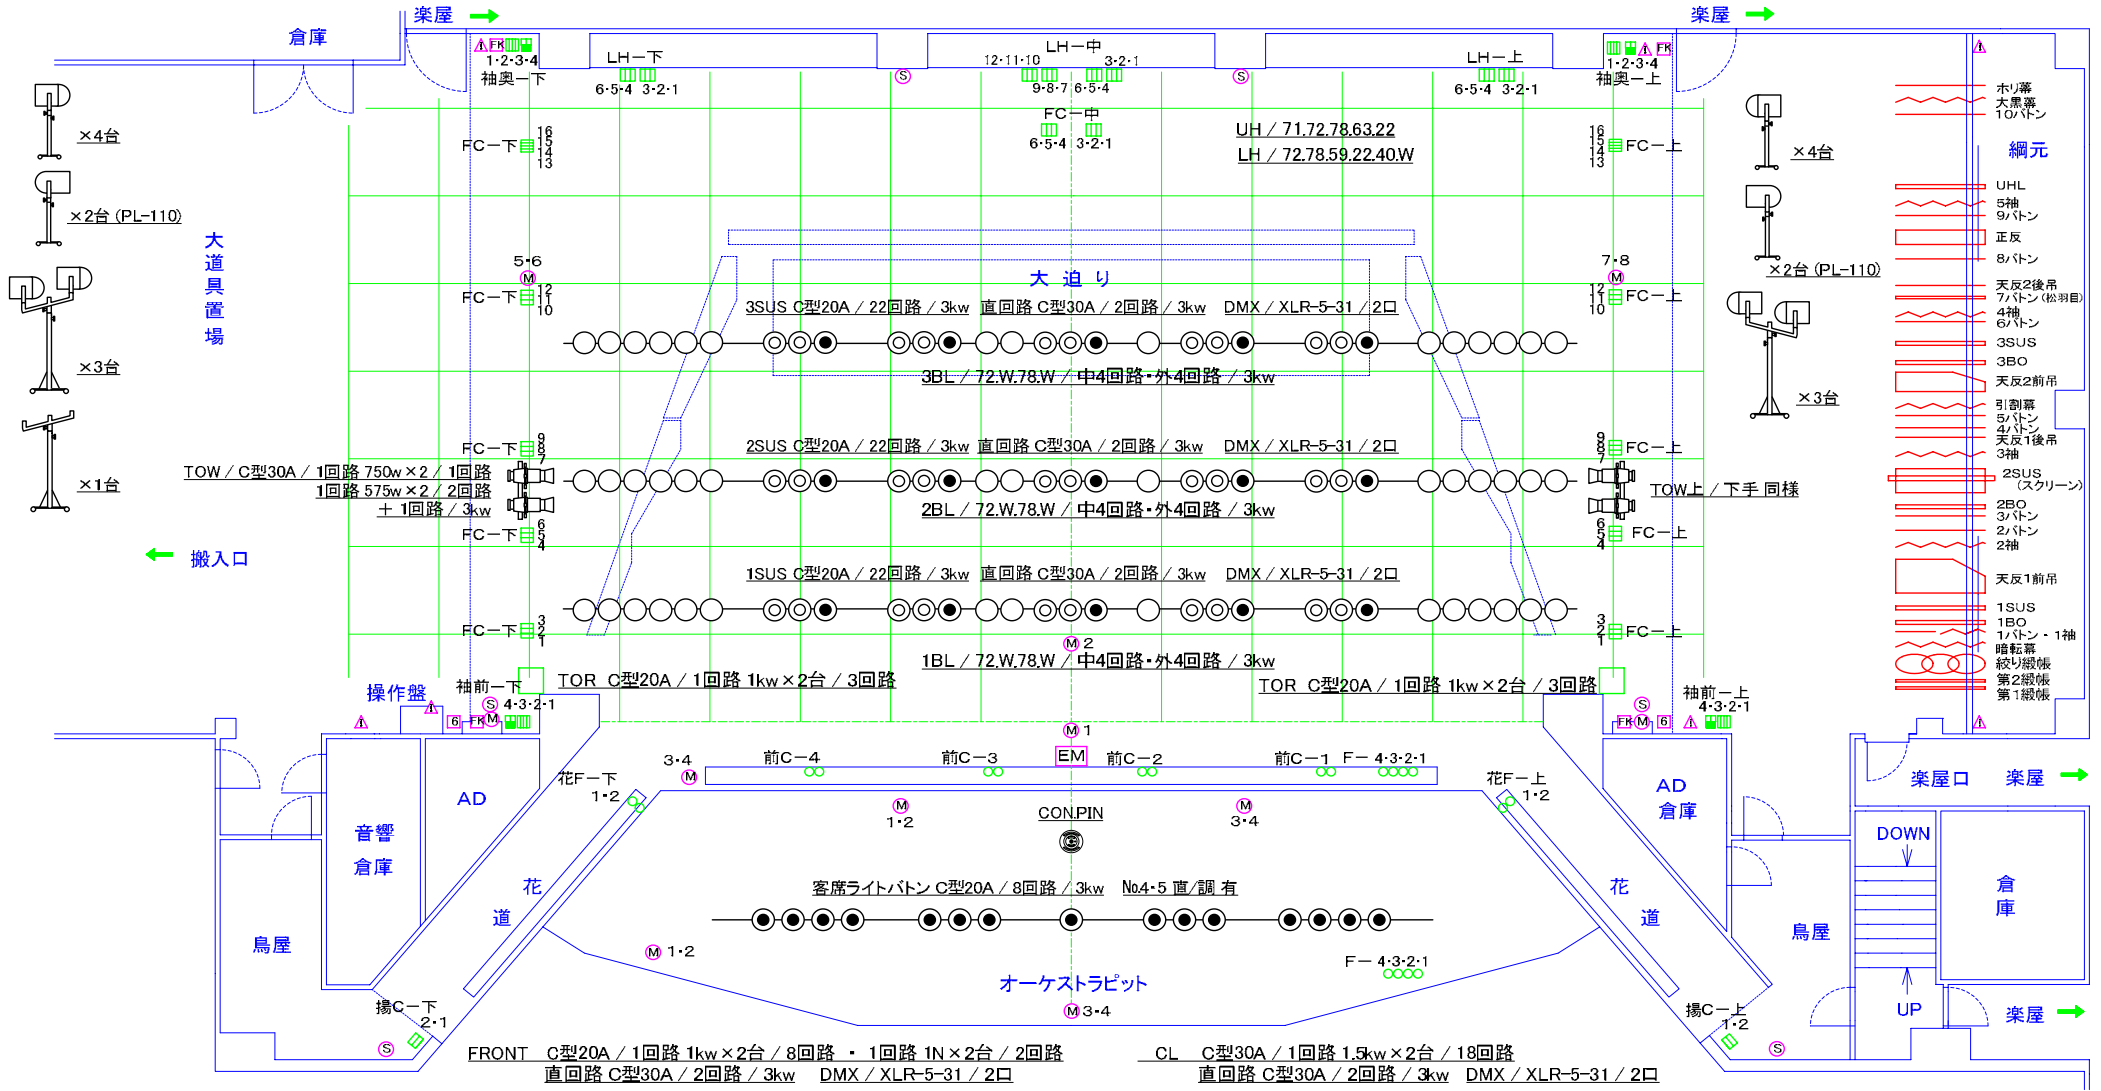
倉庫
楽屋
楽屋
LH－下
LH－中
LH－上
1·2·3·4
袖奥－下
6·5·4 3·2·1
12·11·10 3·2·1
9·8·7 6·5·4
6·5·4 3·2·1
1·2·3·4
袖奥－上
×4台
×2台 (PL-110)
×3台
×1台
大道具置場
FC－下 16 15 14 13
FC－中
6·5·4 3·2·1
UH / 71.72.78.63.22
LH / 72.78.59.22.40.W
FC－上 16 15 14 13
×4台
×2台 (PL-110)
×3台
ホリ幕
大黒幕
10バトン
綱元
UHL
5袖
9バトン
正反
8バトン
天反2後吊
7バトン(松羽目)
4袖
6バトン
3SUS
3BO
天反2前吊
引割幕
5バトン
4バトン
天反1後吊
3袖
2SUS (スクリーン)
2BO
3バトン
2バトン
2袖
天反1前吊
1SUS
1BO
1バトン・1袖
暗転幕
絞り緞帳
第2緞帳
第1緞帳
5·6
FC－下 12 11 10
大 迫 り
7·8
FC－上 12 11 10
3SUS C型20A / 22回路 / 3kw 直回路 C型30A / 2回路 / 3kw DMX / XLR-5-31 / 2口
3BL / 72.W.78.W / 中4回路·外4回路 / 3kw
FC－下 9 8 7
2SUS C型20A / 22回路 / 3kw 直回路 C型30A / 2回路 / 3kw DMX / XLR-5-31 / 2口
FC－上 9 8 7
TOW / C型30A / 1回路 750w×2 / 1回路
1回路 575w×2 / 2回路
＋ 1回路 / 3kw
TOW上 / 下手 同様
2BL / 72.W.78.W / 中4回路·外4回路 / 3kw
FC－下 6 5 4
FC－上 6 5 4
搬入口
1SUS C型20A / 22回路 / 3kw 直回路 C型30A / 2回路 / 3kw DMX / XLR-5-31 / 2口
FC－下 3 2 1
M 2
FC－上 3 2 1
1BL / 72.W.78.W / 中4回路·外4回路 / 3kw
操作盤
袖前－下
TOR C型20A / 1回路 1kw×2台 / 3回路
TOR C型20A / 1回路 1kw×2台 / 3回路
袖前－上
4·3·2·1
4·3·2·1
M 1
3·4
前C－4
前C－3
EM
前C－2
前C－1 F－ 4·3·2·1
花F－下 1·2
花F－上 1·2
AD
音響倉庫
AD倉庫
M 1·2
CON.PIN
M 3·4
楽屋口
楽屋
DOWN
倉庫
花道
花道
客席ライトバトン C型20A / 8回路 / 3kw No.4·5 直/調 有
鳥屋
鳥屋
M 1·2
F－ 4·3·2·1
オーケストラピット
M 3·4
揚C－下 2·1
揚C－上 1·2
UP
楽屋
FRONT C型20A / 1回路 1kw×2台 / 8回路 · 1回路 1N×2台 / 2回路
直回路 C型30A / 2回路 / 3kw DMX / XLR-5-31 / 2口
CL C型30A / 1回路 1.5kw×2台 / 18回路
直回路 C型30A / 2回路 / 3kw DMX / XLR-5-31 / 2口